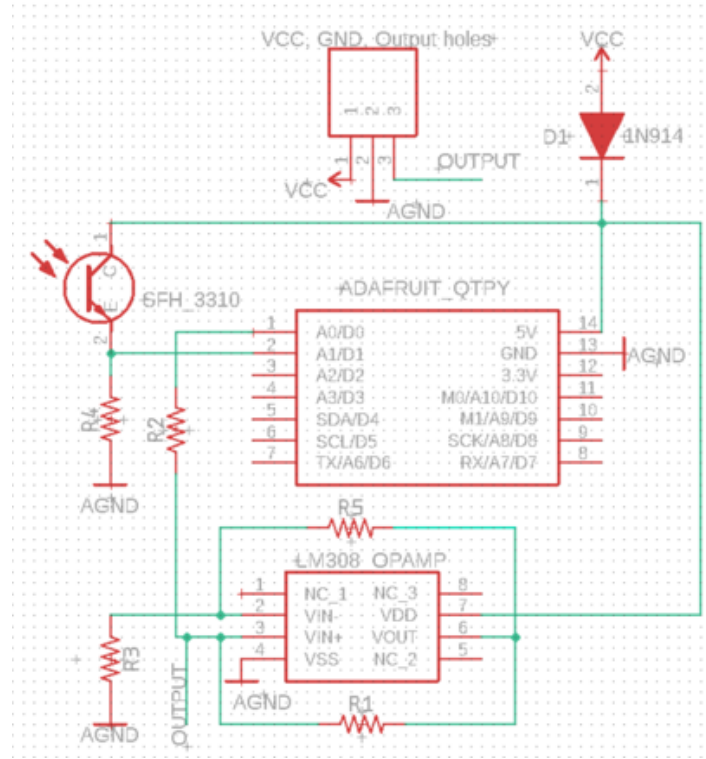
VCC, GND, Output holes
1 2 3
1 2 3
VCC
AGND
OUTPUT
VCC
2
D1
1N914
1
1
C
E
SFH_3310
2
ADAFRUIT_QTPY
1 A0/D0
2 A1/D1
3 A2/D2
4 A3/D3
5 SDA/D4
6 SCL/D5
7 TX/A6/D6
5V 14
GND 13
3.3V 12
M0/A10/D10 11
M1/A9/D9 10
SCK/A8/D8 9
RX/A7/D7 8
AGND
R4
R2
AGND
R5
LM308_OPAMP
1 NC_1
2 VIN-
3 VIN+
4 VSS
NC_3 8
VDD 7
VOUT 6
NC_2 5
R3
AGND
OUTPUT
AGND
R1